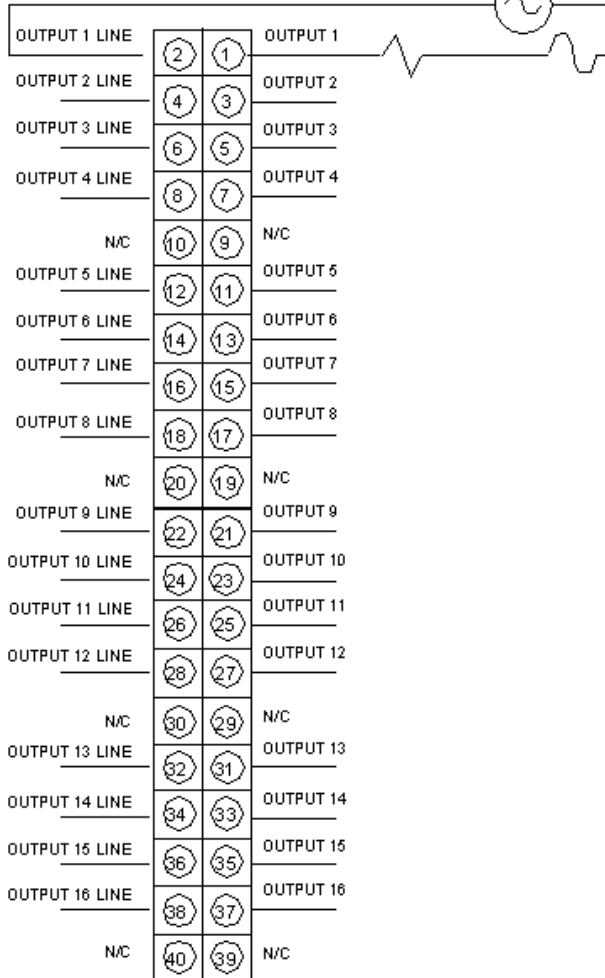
OUTPUT 1 LINE
2
1
OUTPUT 1

OUTPUT 2 LINE
4
3
OUTPUT 2

OUTPUT 3 LINE
6
5
OUTPUT 3

OUTPUT 4 LINE
8
7
OUTPUT 4

N/C
10
9
N/C

OUTPUT 5 LINE
12
11
OUTPUT 5

OUTPUT 6 LINE
14
13
OUTPUT 6

OUTPUT 7 LINE
16
15
OUTPUT 7

OUTPUT 8 LINE
18
17
OUTPUT 8

N/C
20
19
N/C

OUTPUT 9 LINE
22
21
OUTPUT 9

OUTPUT 10 LINE
24
23
OUTPUT 10

OUTPUT 11 LINE
26
25
OUTPUT 11

OUTPUT 12 LINE
28
27
OUTPUT 12

N/C
30
29
N/C

OUTPUT 13 LINE
32
31
OUTPUT 13

OUTPUT 14 LINE
34
33
OUTPUT 14

OUTPUT 15 LINE
36
35
OUTPUT 15

OUTPUT 16 LINE
38
37
OUTPUT 16

N/C
40
39
N/C